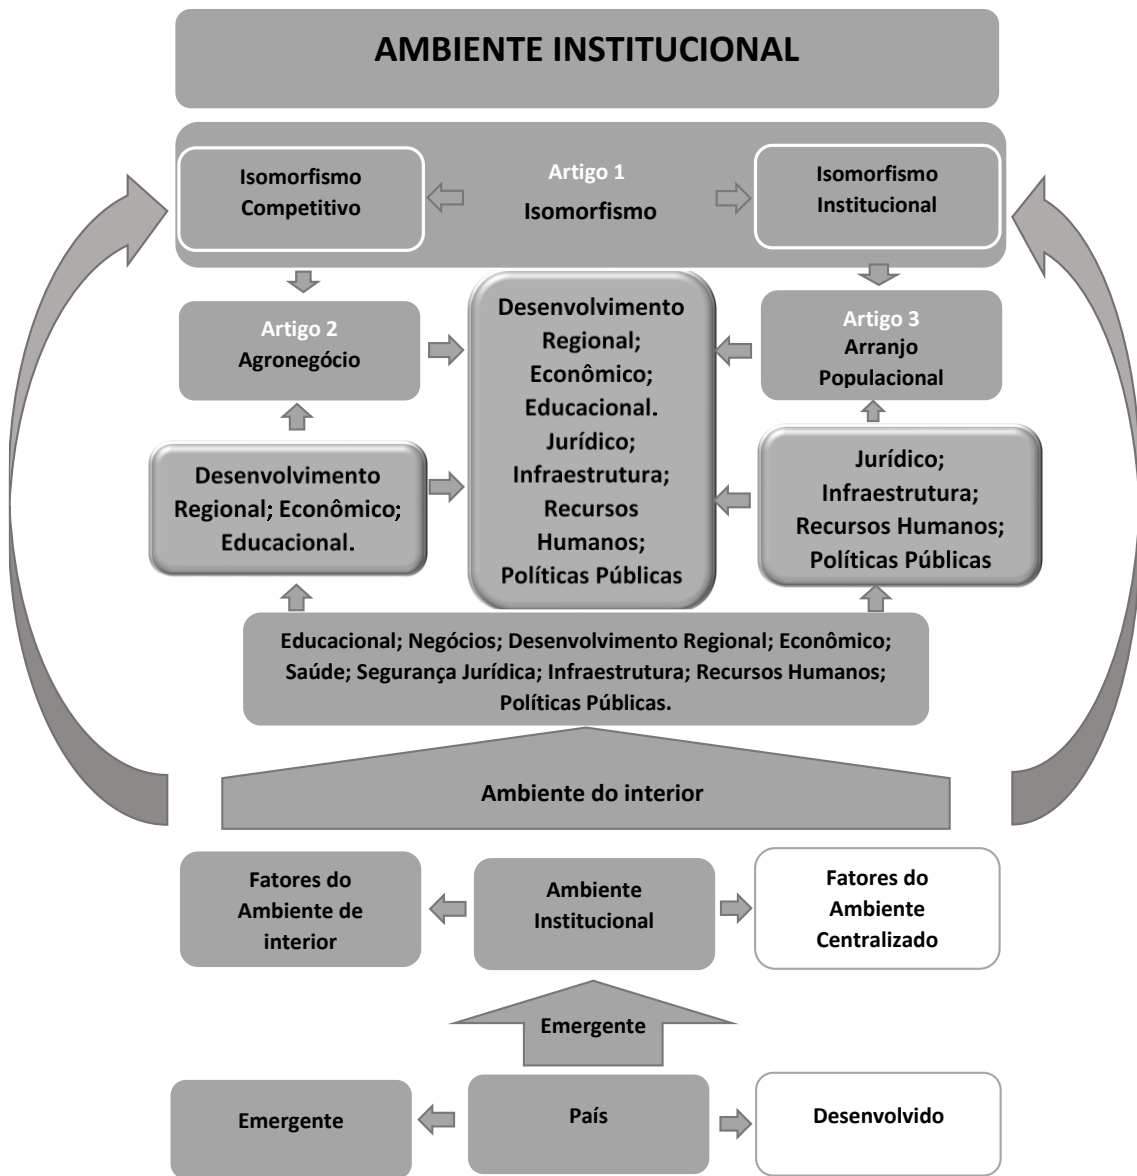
AMBIENTE INSTITUCIONAL

Isomorfismo Competitivo

Artigo 1
Isomorfismo

Isomorfismo Institucional

Artigo 2
Agronegócio

Desenvolvimento Regional; Econômico; Educacional. Jurídico; Infraestrutura; Recursos Humanos; Políticas Públicas

Artigo 3
Arranjo Populacional

Desenvolvimento Regional; Econômico; Educacional.

Jurídico; Infraestrutura; Recursos Humanos; Políticas Públicas

Educacional; Negócios; Desenvolvimento Regional; Econômico; Saúde; Segurança Jurídica; Infraestrutura; Recursos Humanos; Políticas Públicas.

Ambiente do interior

Fatores do Ambiente de interior

Ambiente Institucional

Fatores do Ambiente Centralizado

Emergente

Emergente

País

Desenvolvido